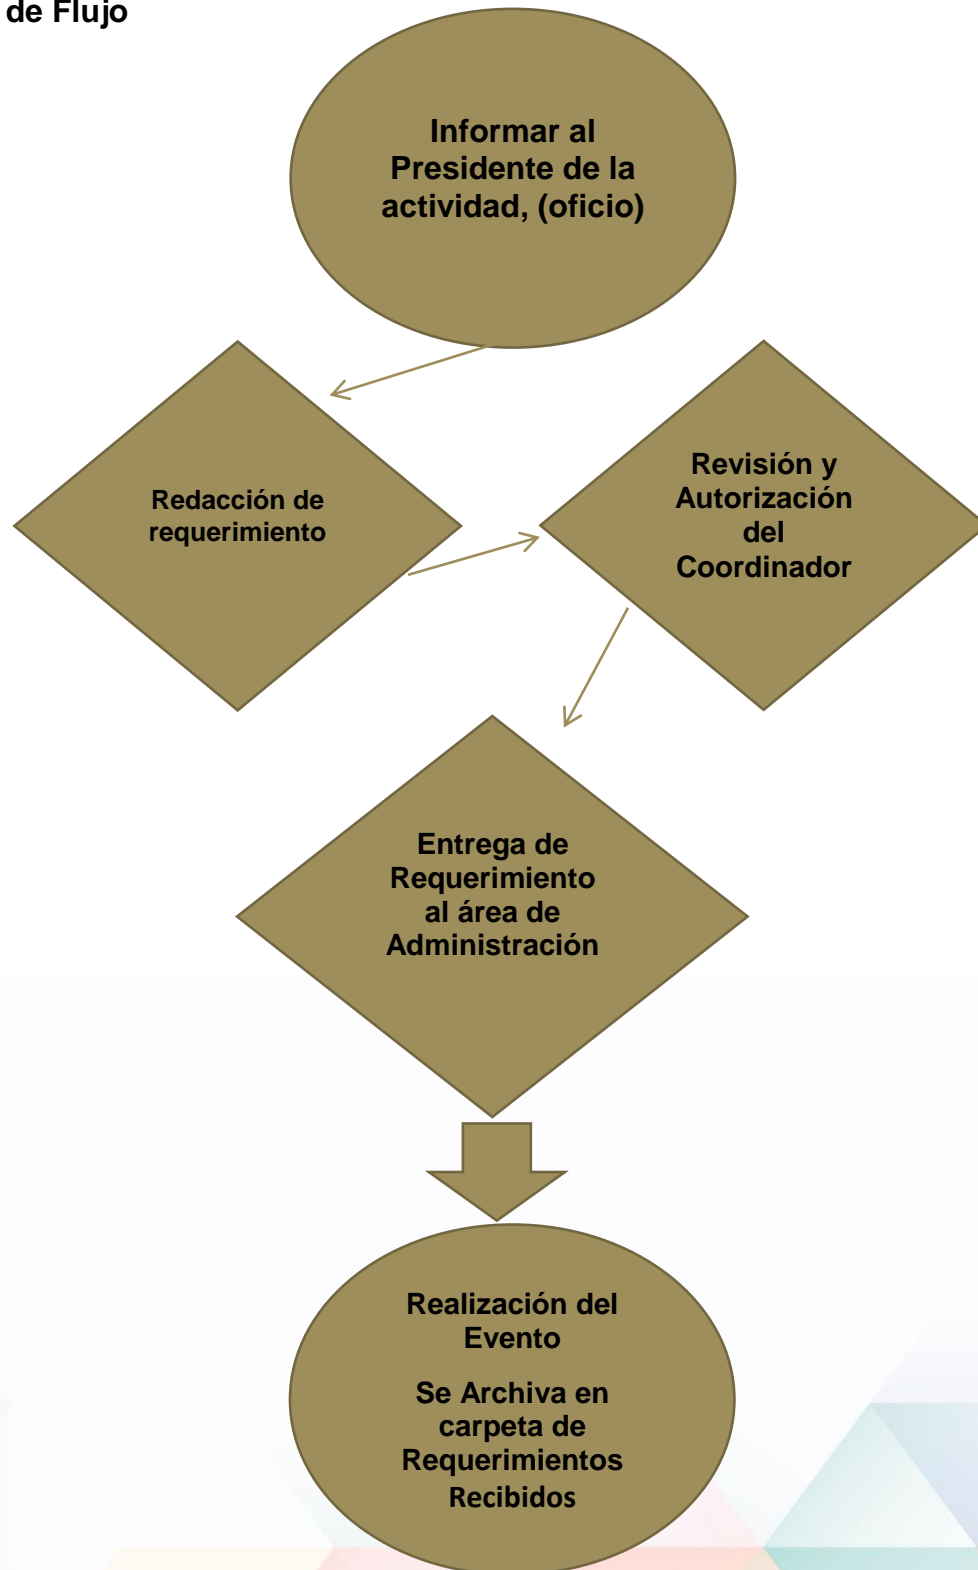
de Flujo

Informar al Presidente de la actividad, (oficio)

Redacción de requerimiento

Revisión y Autorización del Coordinador

Entrega de Requerimiento al área de Administración

Realización del Evento

Se Archiva en carpeta de Requerimientos Recibidos